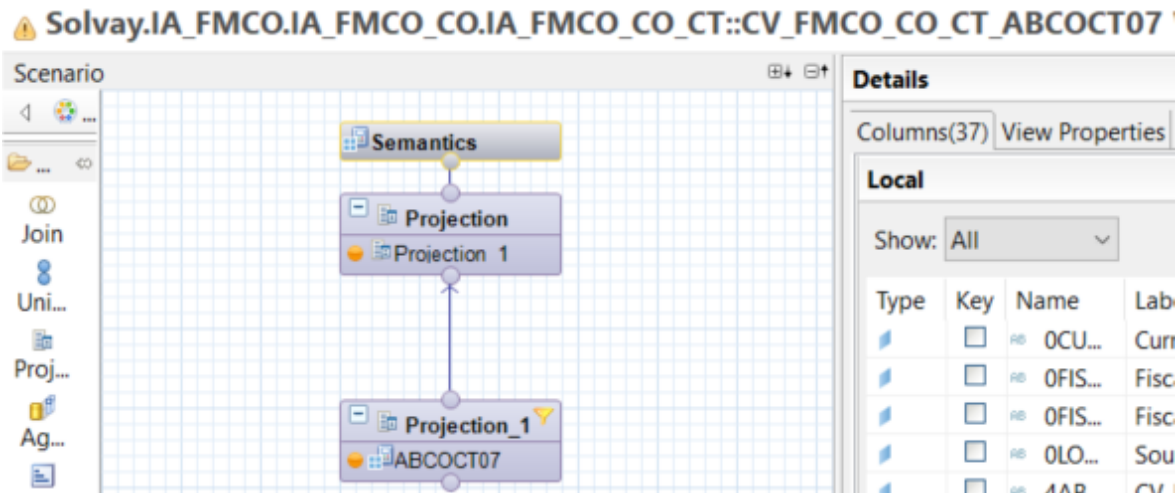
Solvay.IA_FMCO.IA_FMCO_CO.IA_FMCO_CO_CT::CV_FMCO_CO_CT_ABCOCT07

Scenario

Semantics

Projection
Projection_1

Projection_1
ABCOCT07

Join
Uni...
Proj...
Ag...

Details

Columns(37) View Properties

Local

Show: All

| Type | Key | Name | Labe |
|---|---|---|---|
| | | 0CU... | Curr |
| | | 0FIS... | Fisc |
| | | 0FIS... | Fisc |
| | | 0LO... | Sou |
| | | 4AB... | CV |